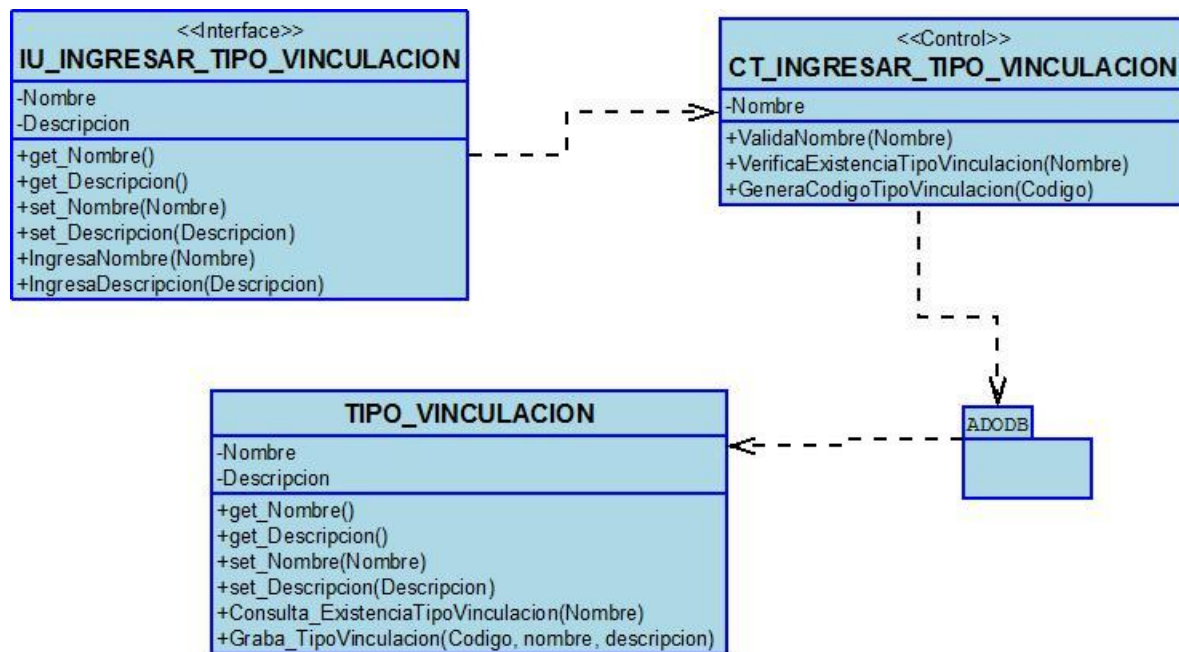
<<Interface>>
IU_INGRESAR_TIPO_VINCULACION
-Nombre
-Descripcion
+get_Nombre()
+get_Descripcion()
+set_Nombre(Nombre)
+set_Descripcion(Descripcion)
+IngresaNombre(Nombre)
+IngresaDescripcion(Descripcion)

<<Control>>
CT_INGRESAR_TIPO_VINCULACION
-Nombre
+ValidaNombre(Nombre)
+VerificaExistenciaTipoVinculacion(Nombre)
+GeneraCodigoTipoVinculacion(Codigo)

TIPO_VINCULACION
-Nombre
-Descripcion
+get_Nombre()
+get_Descripcion()
+set_Nombre(Nombre)
+set_Descripcion(Descripcion)
+Consulta_ExistenciaTipoVinculacion(Nombre)
+Graba_TipoVinculacion(Codigo, nombre, descripcion)

ADODB